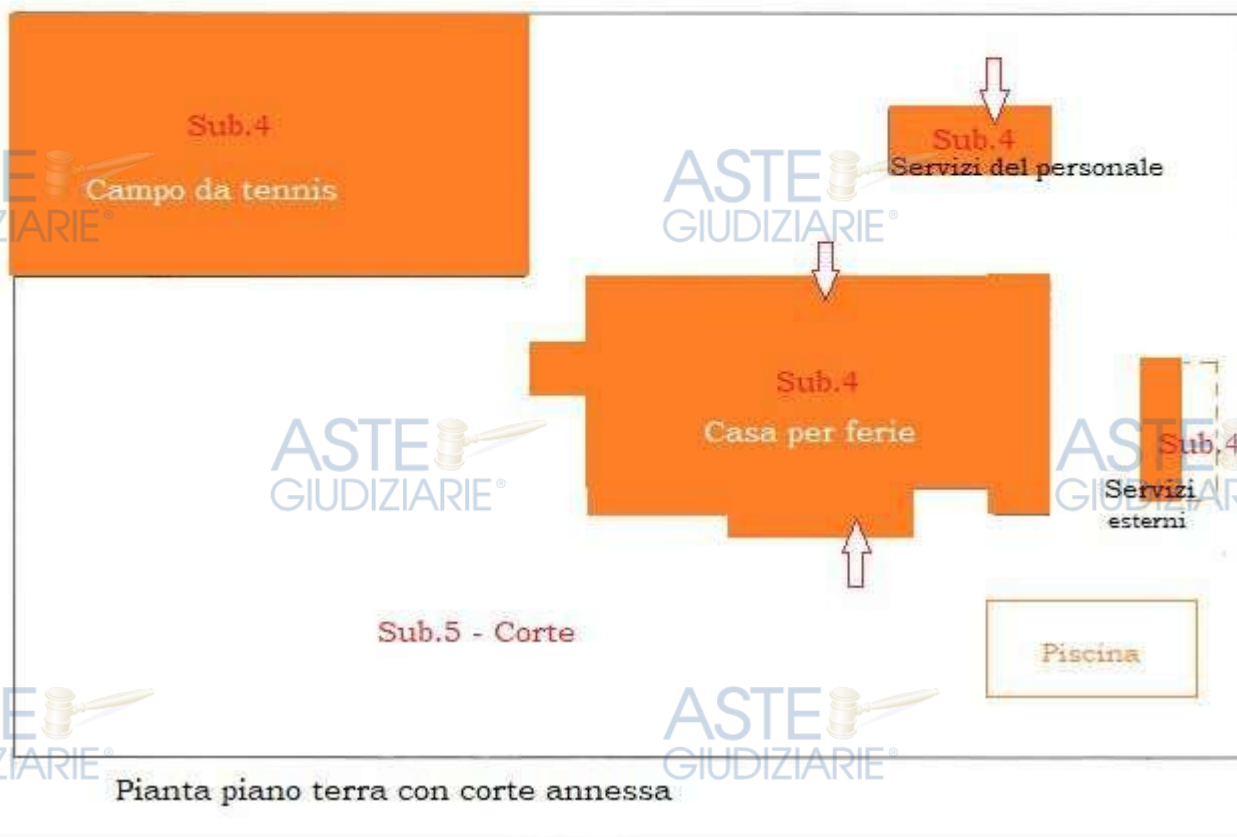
Sub.4
Campo da tennis

Sub.4
Servizi del personale

ASTE
GIUDIZIARIE®

Sub.4
Casa per ferie

ASTE
GIUDIZIARIE®

Sub.4
Servizi
esterni

Sub.5 - Corte

Piscina

ASTE
GIUDIZIARIE®

Pianta piano terra con corte annessa